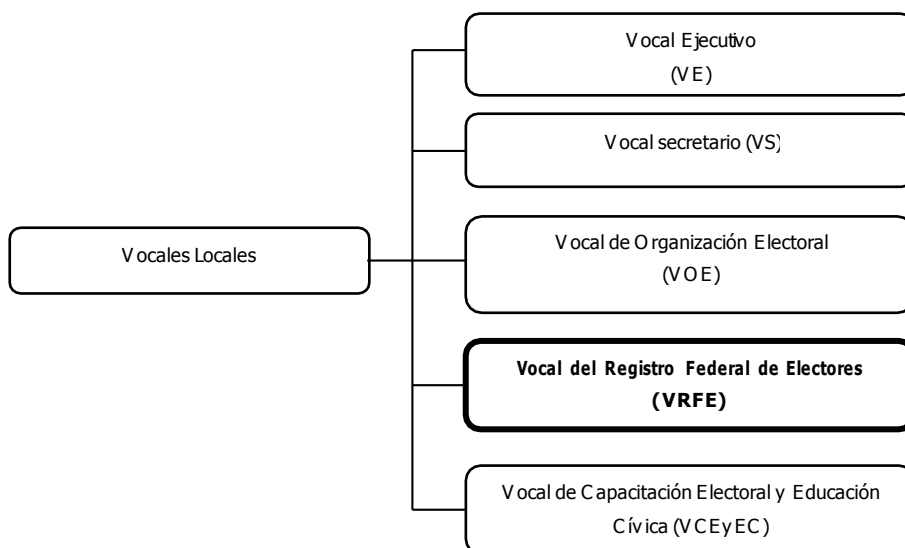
Vocales Locales

Vocal Ejecutivo
(VE)

Vocal secretario (VS)

Vocal de Organización Electoral
(VOE)

**Vocal del Registro Federal de Electores
(VRFE)**

Vocal de Capacitación Electoral y Educación Cívica (VCEyEC)